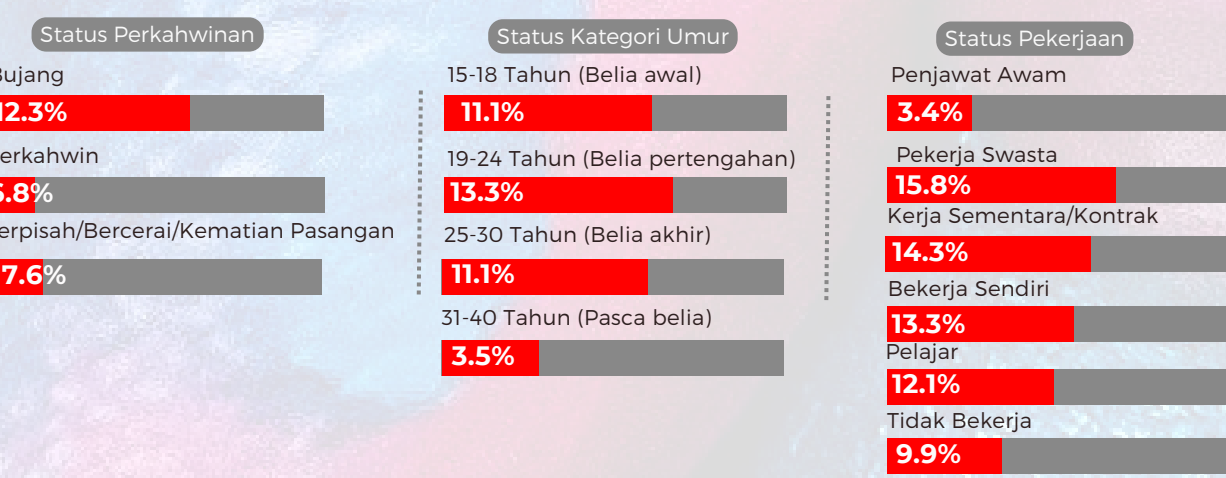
Status Perkahwinan

Bujang
12.3%

erkahwin
5.8%

erpisah/Bercerai/Kematian Pasangan
7.6%

Status Kategori Umur

15-18 Tahun (Belia awal)
11.1%

19-24 Tahun (Belia pertengahan)
13.3%

25-30 Tahun (Belia akhir)
11.1%

31-40 Tahun (Pasca belia)
3.5%

Status Pekerjaan

Penjawat Awam
3.4%

Pekerja Swasta
15.8%

Kerja Sementara/Kontrak
14.3%

Bekerja Sendiri
13.3%

Pelajar
12.1%

Tidak Bekerja
9.9%